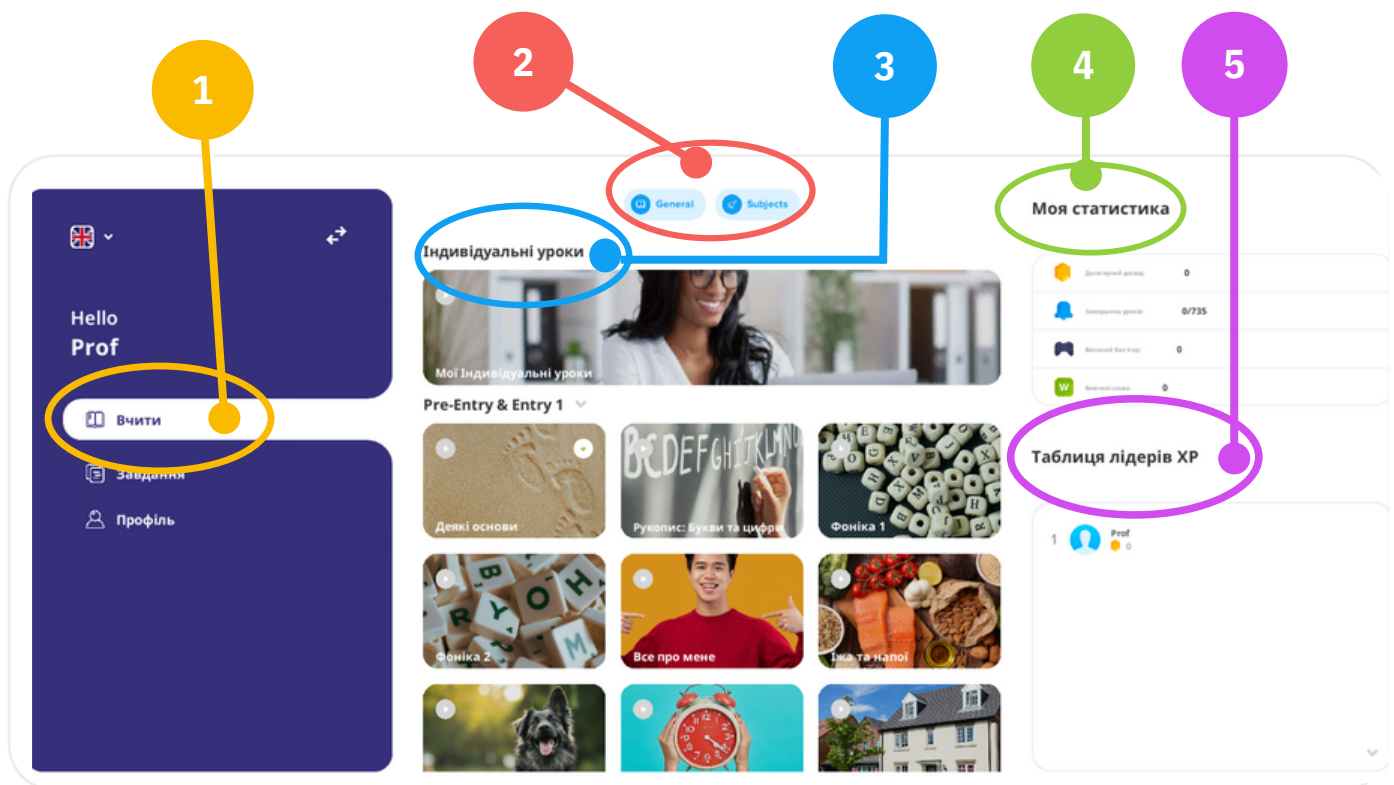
1

2

3

4

5

Hello
Prof

Вчити

Завдання

Профіль

General

Subjects

Індивідуальні уроки

Мої Індивідуальні уроки

Pre-Entry & Entry 1

Деякі основи

Рукопис: Букви та цифри

Фоніка 1

Фоніка 2

Все про мене

Їжа та напої

Моя статистика

Досягнутий досвід 0

Завершено уроків 0/735

Високий бал ігор 0

Вивчені слова 0

Таблиця лідерів XP

1 Prof 0